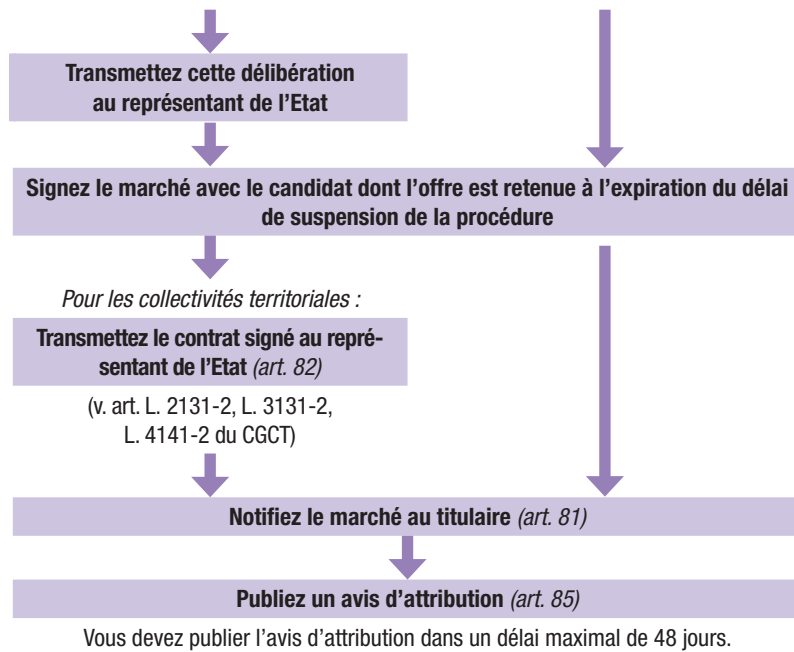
Transmettez cette délibération au représentant de l'Etat

Signez le marché avec le candidat dont l'offre est retenue à l'expiration du délai de suspension de la procédure

Pour les collectivités territoriales :

Transmettez le contrat signé au représentant de l'Etat (art. 82)

(v. art. L. 2131-2, L. 3131-2, L. 4141-2 du CGCT)

Notifiez le marché au titulaire (art. 81)

Publiez un avis d'attribution (art. 85)

Vous devez publier l'avis d'attribution dans un délai maximal de 48 jours.